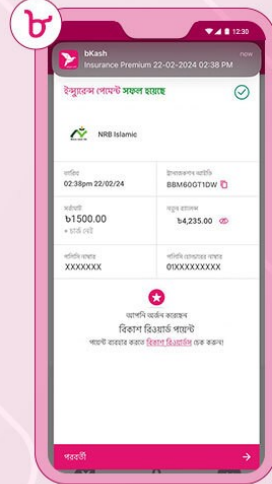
৮

12:30

bKash
Insurance Premium 22-02-2024 02:38 PM
now

ইন্স্যুরেন্স পেমেন্ট সফল হয়েছে

NRB Islamic

তারিখ
02:38pm 22/02/24

ট্রানজেকশন আইডি
BBM60GT1DW

সর্বমোট
৳1500.00
+ চার্জ নেই

নতুন ব্যালেন্স
৳4,235.00

পলিসি নাম্বার
XXXXXXX

পলিসি হোল্ডারের নাম্বার
01XXXXXXXXX

আপনি অর্জন করেছেন
বিকাশ রিওয়ার্ড পয়েন্ট
পয়েন্ট ব্যবহার করতে বিকাশ রিওয়ার্ডস চেক করুন।

পরবর্তী